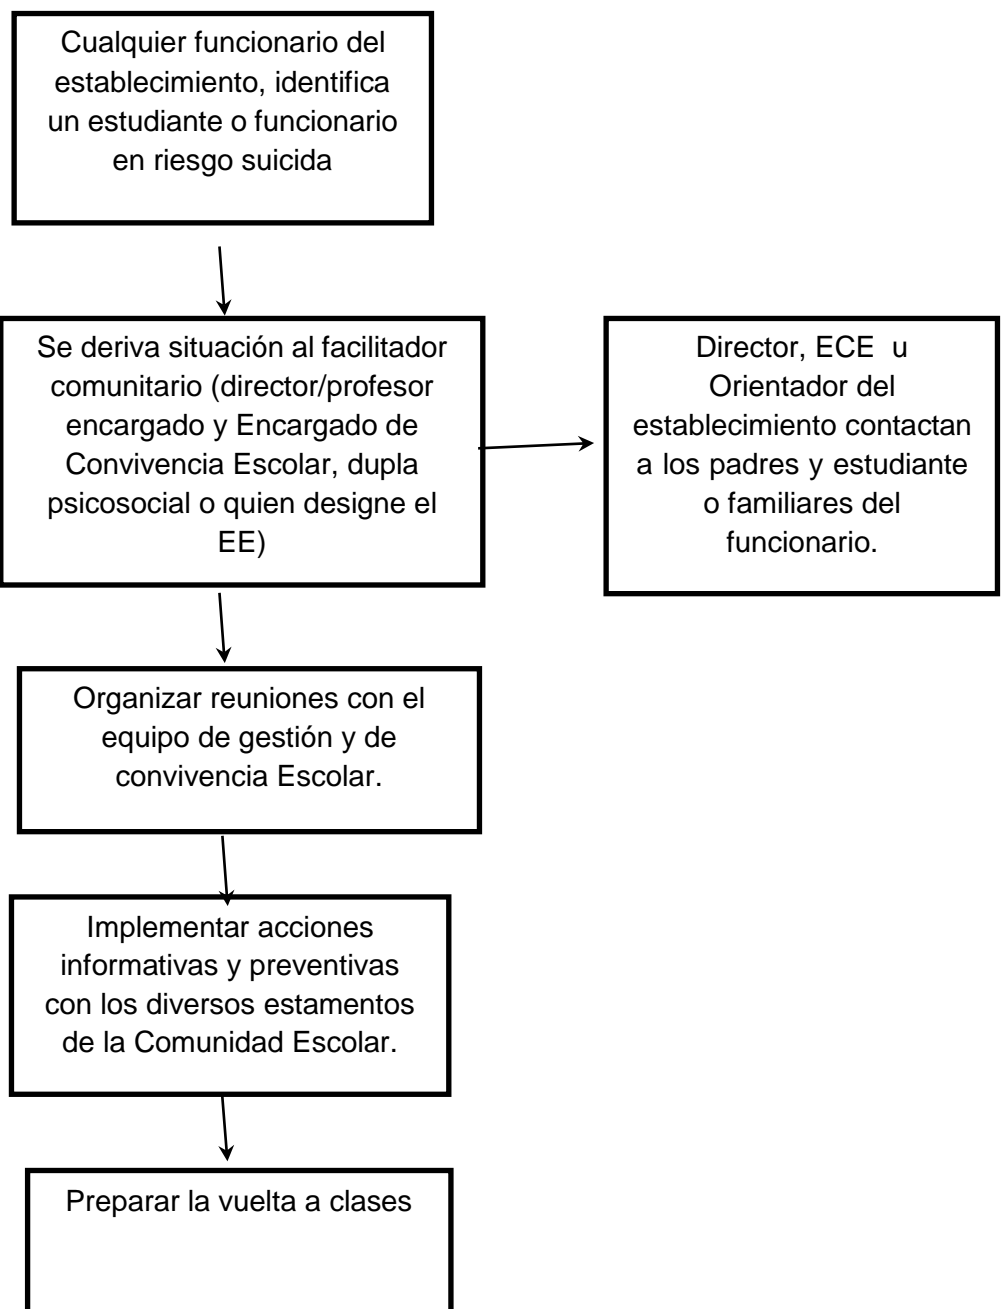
Cualquier funcionario del establecimiento, identifica un estudiante o funcionario en riesgo suicida

Se deriva situación al facilitador comunitario (director/profesor encargado y Encargado de Convivencia Escolar, dupla psicosocial o quien designe el EE)

Director, ECE u Orientador del establecimiento contactan a los padres y estudiante o familiares del funcionario.

Organizar reuniones con el equipo de gestión y de convivencia Escolar.

Implementar acciones informativas y preventivas con los diversos estamentos de la Comunidad Escolar.

Preparar la vuelta a clases